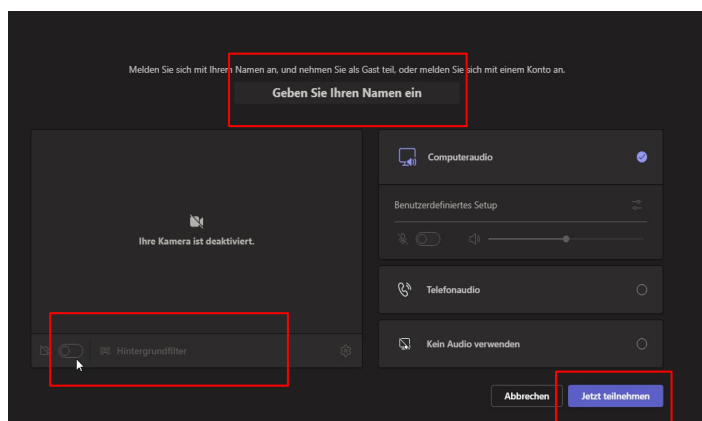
Melden Sie sich mit Ihrem Namen an, und nehmen Sie als Gast teil, oder melden Sie sich mit einem Konto an.

Geben Sie Ihren Namen ein

Ihre Kamera ist deaktiviert.

Hintergrundfilter

Computeraudio

Benutzerdefiniertes Setup

Telefonaudio

Kein Audio verwenden

Abbrechen

Jetzt teilnehmen